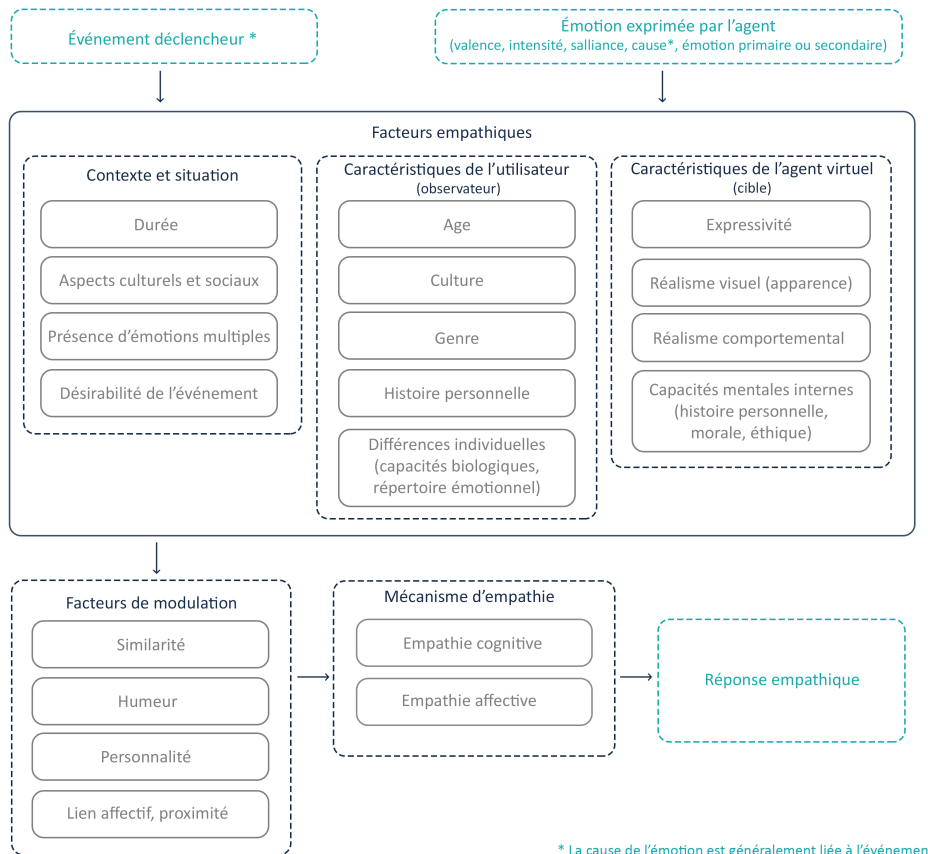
Événement déclencheur *

Émotion exprimée par l'agent
(valence, intensité, salliance, cause*, émotion primaire ou secondaire)

Facteurs empathiques

Contexte et situation

Durée

Aspects culturels et sociaux

Présence d'émotions multiples

Désirabilité de l'événement

Caractéristiques de l'utilisateur
(observateur)

Age

Culture

Genre

Histoire personnelle

Différences individuelles
(capacités biologiques, répertoire émotionnel)

Caractéristiques de l'agent virtuel
(cible)

Expressivité

Réalisme visuel (apparence)

Réalisme comportemental

Capacités mentales internes
(histoire personnelle, morale, éthique)

Facteurs de modulation

Similarité

Humeur

Personnalité

Lien affectif, proximité

Mécanisme d'empathie

Empathie cognitive

Empathie affective

Réponse empathique

* La cause de l'émotion est généralement liée à l'événemen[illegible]